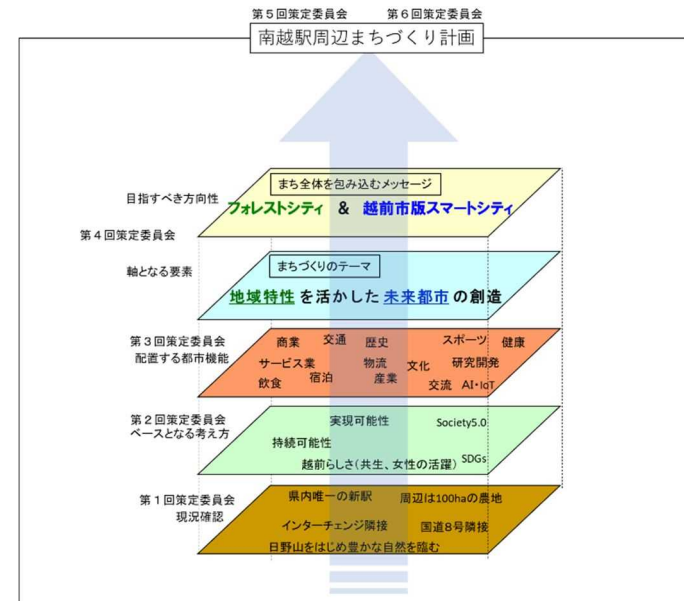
第５回策定委員会　第６回策定委員会

南越駅周辺まちづくり計画

目指すべき方向性

まち全体を包み込むメッセージ

フォレストシティ ＆ 越前市版スマートシティ

第４回策定委員会

軸となる要素

まちづくりのテーマ

地域特性を活かした未来都市の創造

第３回策定委員会
配置する都市機能

商業　交通　歴史　スポーツ　健康
サービス業　物流　文化　研究開発
飲食　宿泊　産業　交流　AI・IoT

第２回策定委員会
ベースとなる考え方

実現可能性　Society5.0
持続可能性
越前らしさ（共生、女性の活躍）　SDGs

第１回策定委員会
現況確認

県内唯一の新駅　周辺は100haの農地
インターチェンジ隣接　国道８号隣接
日野山をはじめ豊かな自然を臨む